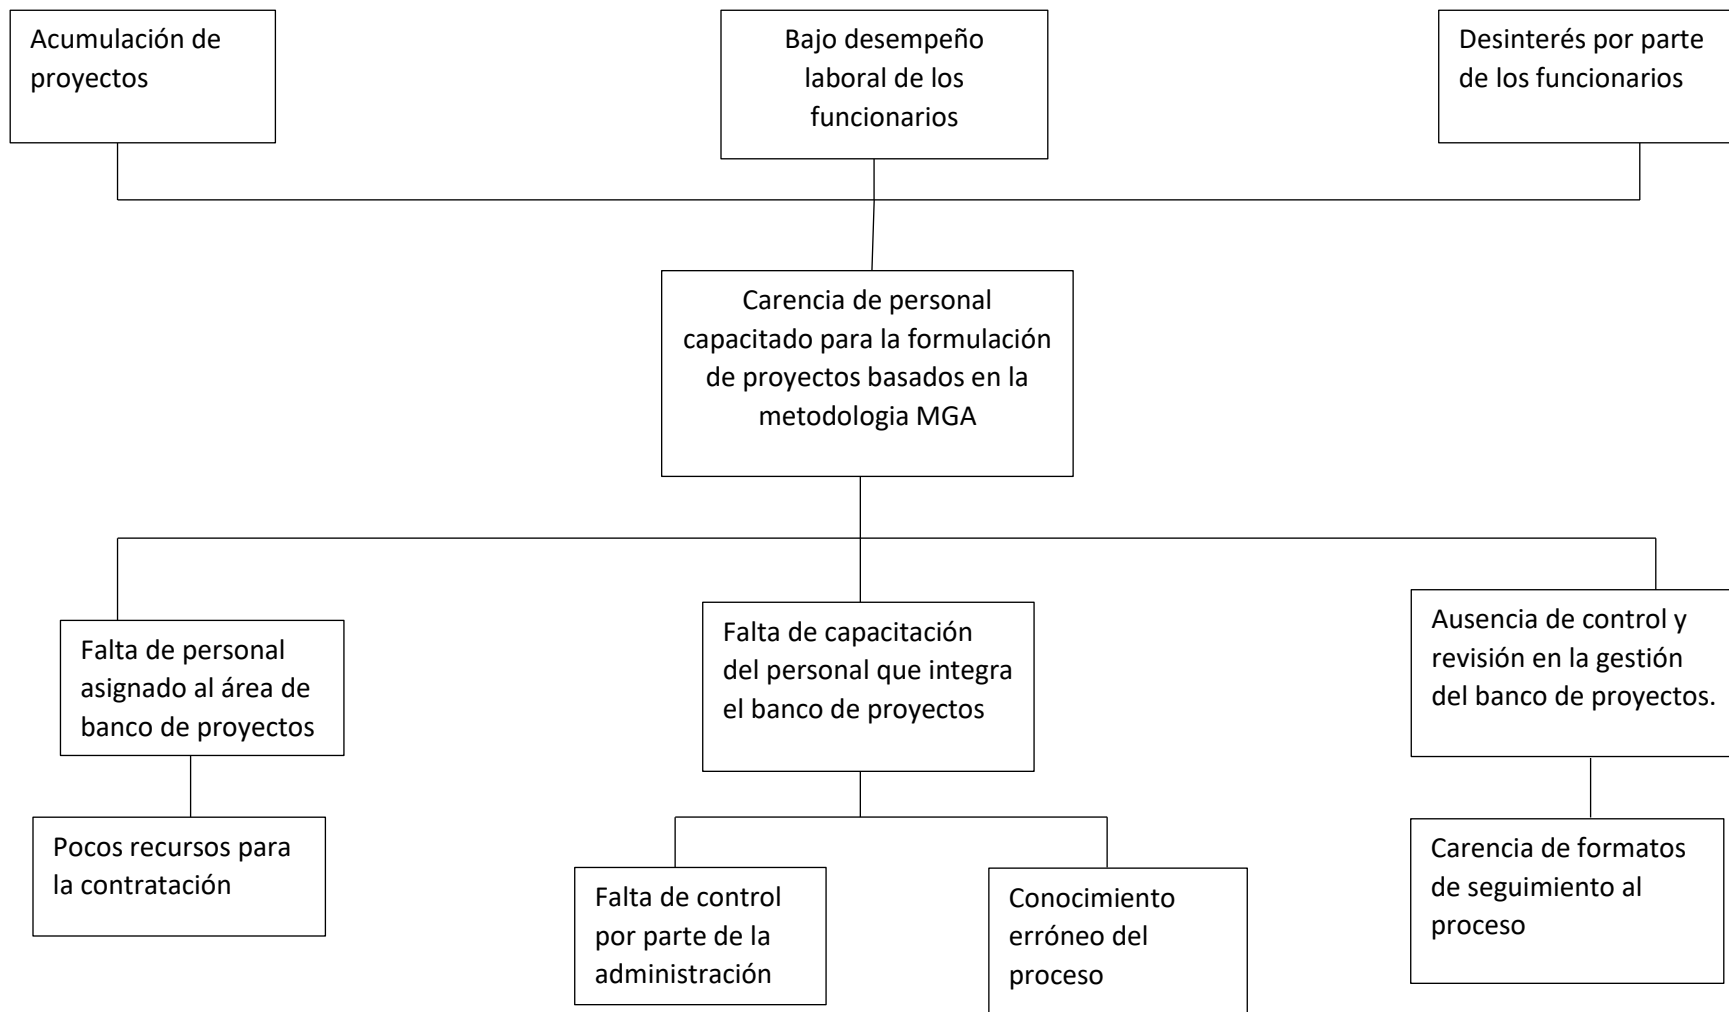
Acumulación de proyectos

Bajo desempeño laboral de los funcionarios

Desinterés por parte de los funcionarios

Carencia de personal capacitado para la formulación de proyectos basados en la metodologia MGA

Falta de personal asignado al área de banco de proyectos

Falta de capacitación del personal que integra el banco de proyectos

Ausencia de control y revisión en la gestión del banco de proyectos.

Pocos recursos para la contratación

Falta de control por parte de la administración

Conocimiento erróneo del proceso

Carencia de formatos de seguimiento al proceso